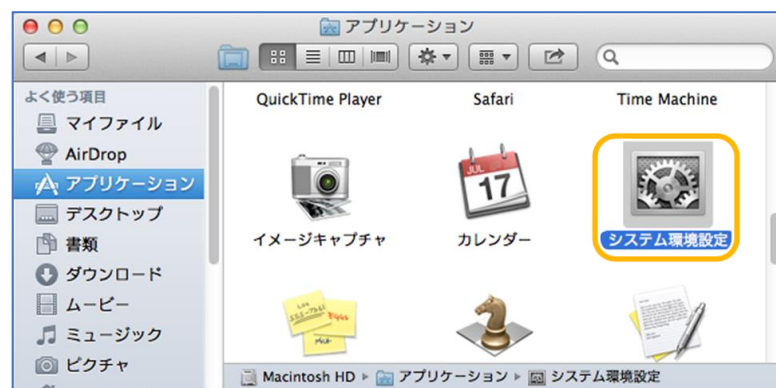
アプリケーション

よく使う項目
マイファイル
AirDrop
アプリケーション
デスクトップ
書類
ダウンロード
ムービー
ミュージック
ピクチャ

QuickTime Player
Safari
Time Machine

JUL
17

イメージキャプチャ
カレンダー
システム環境設定

Macintosh HD ▸ アプリケーション ▸ システム環境設定